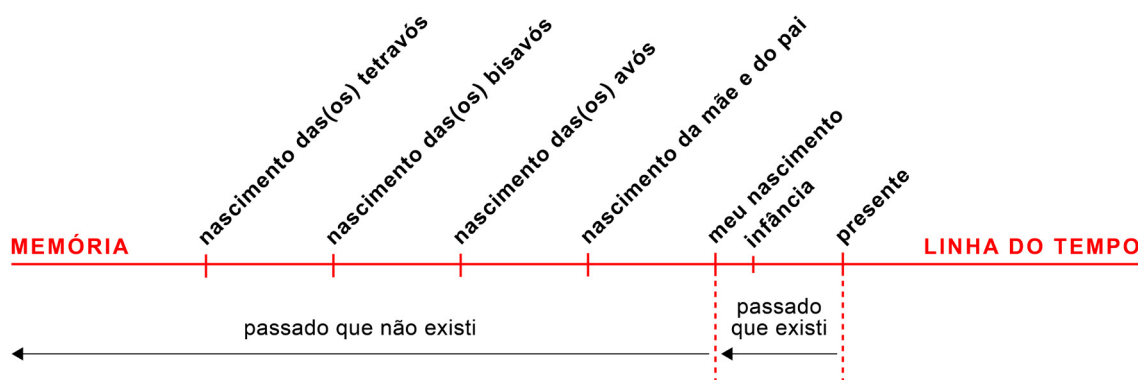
MEMÓRIA

nascimento das(os) tetravós

nascimento das(os) bisavós

nascimento das(os) avós

nascimento da mãe e do pai

meu nascimento

infância

presente

LINHA DO TEMPO

passado que não existi

passado que existi